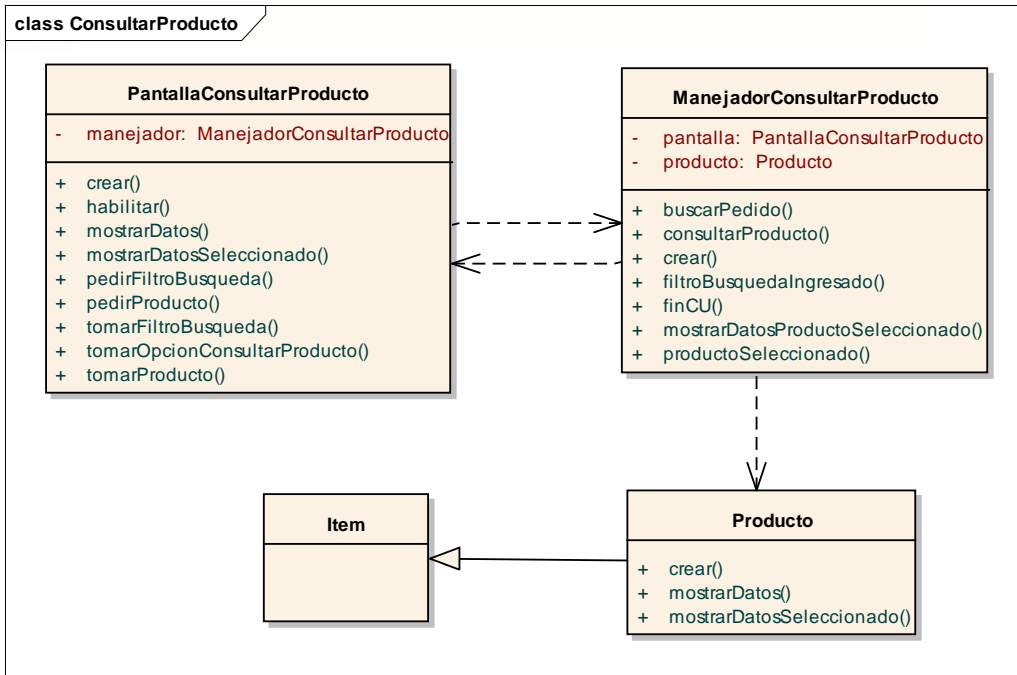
class ConsultarProducto

PantallaConsultarProducto

- manejador: ManejadorConsultarProducto

+ crear()
+ habilitar()
+ mostrarDatos()
+ mostrarDatosSeleccionado()
+ pedirFiltroBusqueda()
+ pedirProducto()
+ tomarFiltroBusqueda()
+ tomarOpcionConsultarProducto()
+ tomarProducto()

ManejadorConsultarProducto

- pantalla: PantallaConsultarProducto
- producto: Producto

+ buscarPedido()
+ consultarProducto()
+ crear()
+ filtroBusquedaIngresado()
+ finCU()
+ mostrarDatosProductoSeleccionado()
+ productoSeleccionado()

Item

Producto

+ crear()
+ mostrarDatos()
+ mostrarDatosSeleccionado()